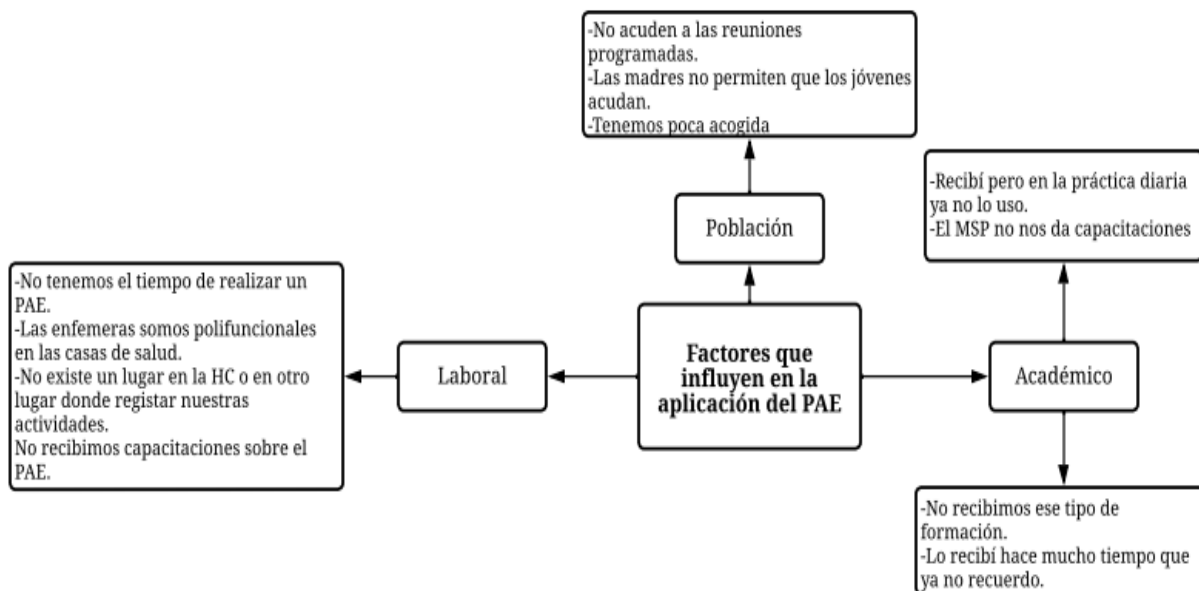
-No acuden a las reuniones programadas.
-Las madres no permiten que los jóvenes acudan.
-Tenemos poca acogida

Población

-Recibí pero en la práctica diaria ya no lo uso.
-El MSP no nos da capacitaciones

-No tenemos el tiempo de realizar un PAE.
-Las enfemeras somos polifuncionales en las casas de salud.
-No existe un lugar en la HC o en otro lugar donde registar nuestras actividades.
No recibimos capacitaciones sobre el PAE.

Laboral

Factores que influyen en la aplicación del PAE

Académico

-No recibimos ese tipo de formación.
-Lo recibí hace mucho tiempo que ya no recuerdo.